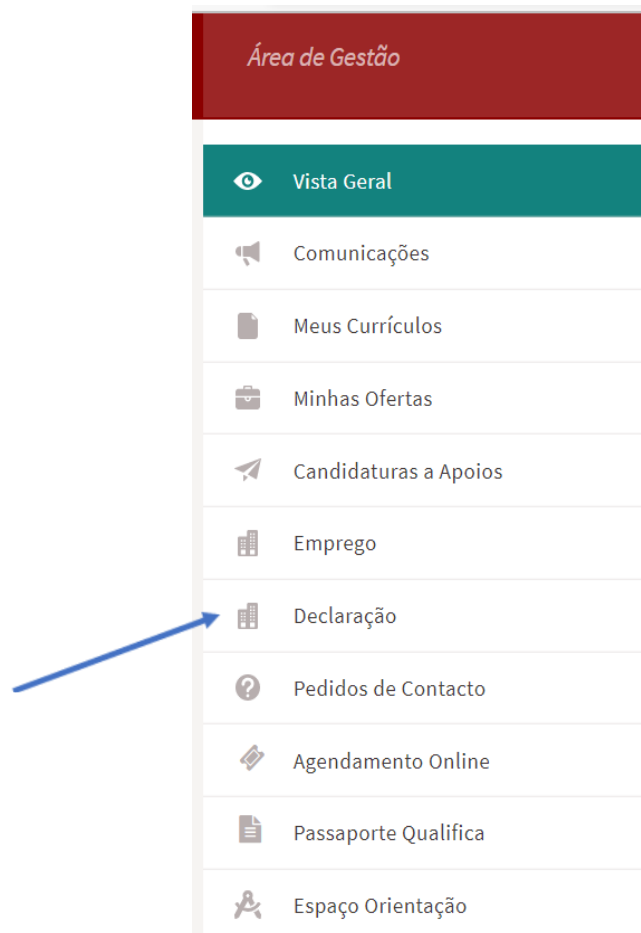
Área de Gestão

Vista Geral

Comunicações

Meus Currículos

Minhas Ofertas

Candidaturas a Apoios

Emprego

Declaração

Pedidos de Contacto

Agendamento Online

Passaporte Qualifica

Espaço Orientação